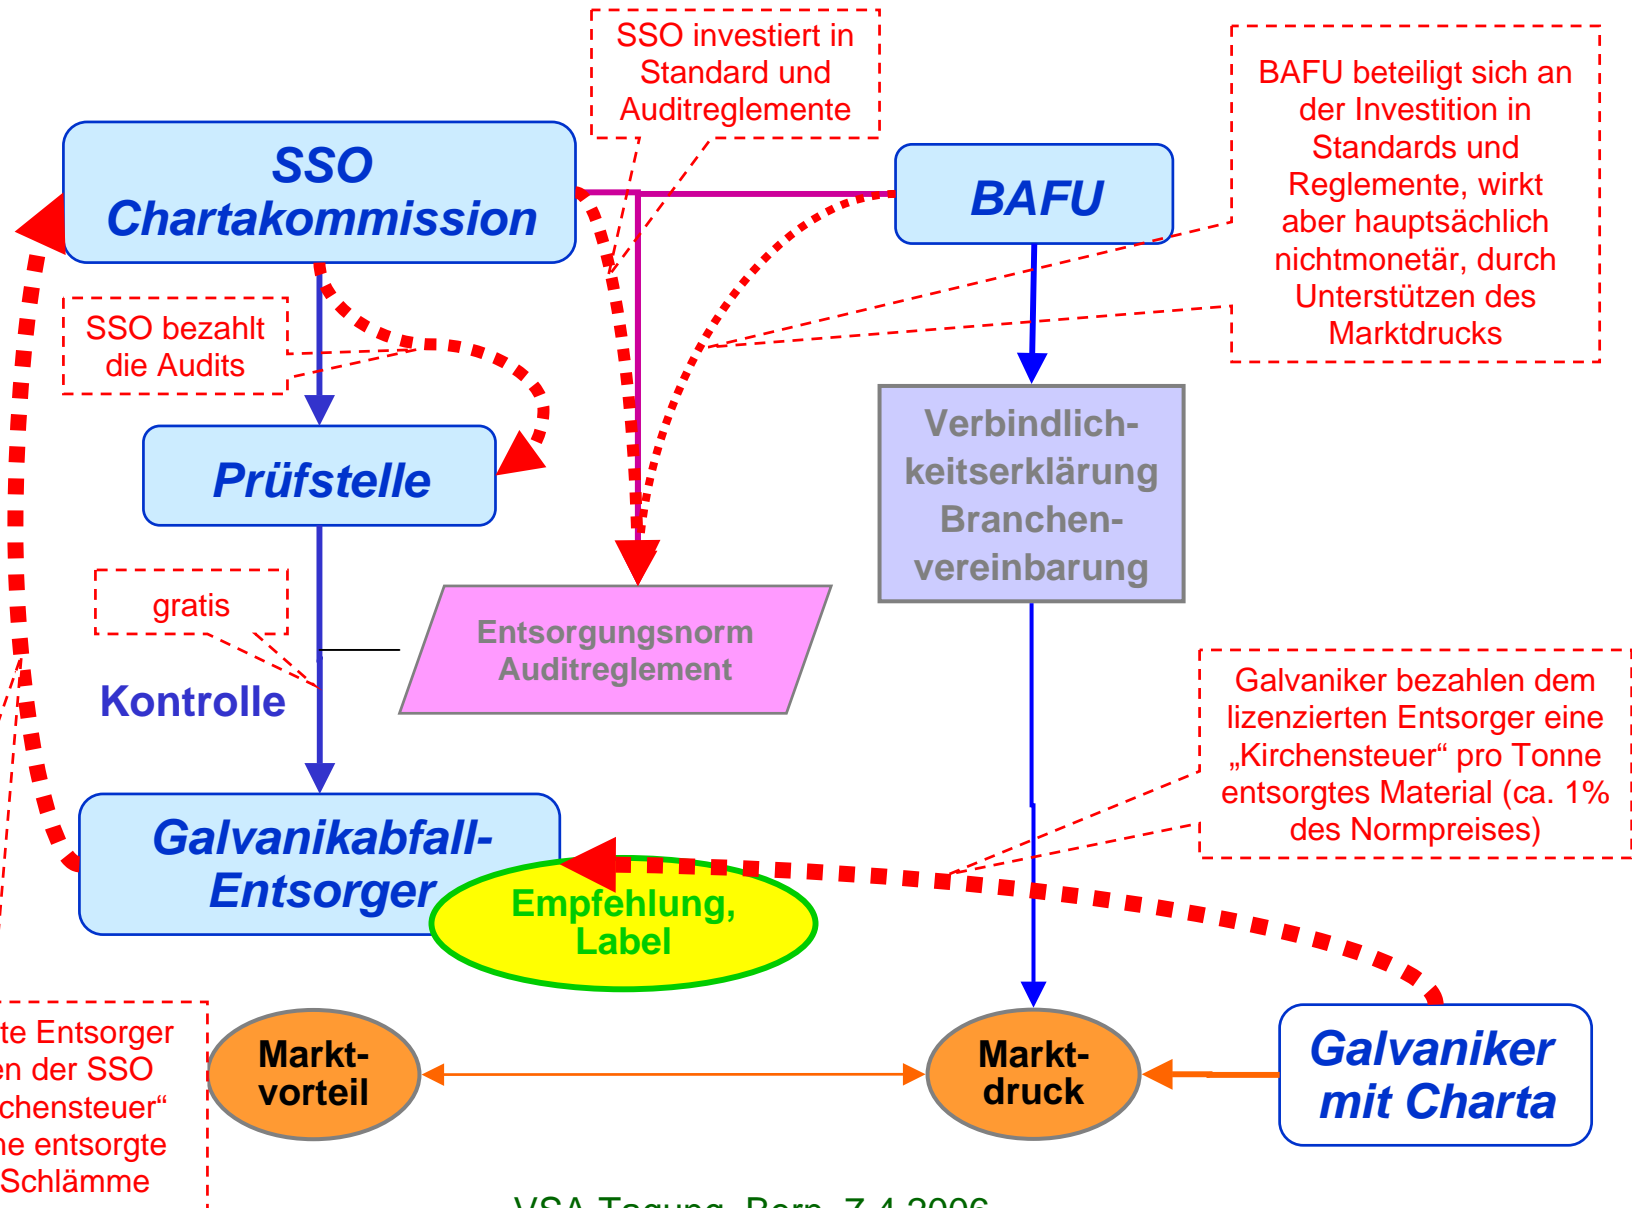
SSO investiert in Standard und Auditreglemente

BAFU beteiligt sich an der Investition in Standards und Reglemente, wirkt aber hauptsächlich nichtmonetär, durch Unterstützen des Marktdrucks

SSO Chartakommission

BAFU

SSO bezahlt die Audits

Prüfstelle

Verbindlichkeitserklärung Branchenvereinbarung

gratis

Entsorgungsnorm Auditreglement

Kontrolle

Galvaniker bezahlen dem lizenzierten Entsorger eine „Kirchensteuer“ pro Tonne entsorgtes Material (ca. 1% des Normpreises)

Galvanikabfall-Entsorger

Empfehlung, Label

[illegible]te Entsorger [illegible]en der SSO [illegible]chensteuer“ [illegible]ne entsorgte Schlämme

Marktvorteil

Marktdruck

Galvaniker mit Charta

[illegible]